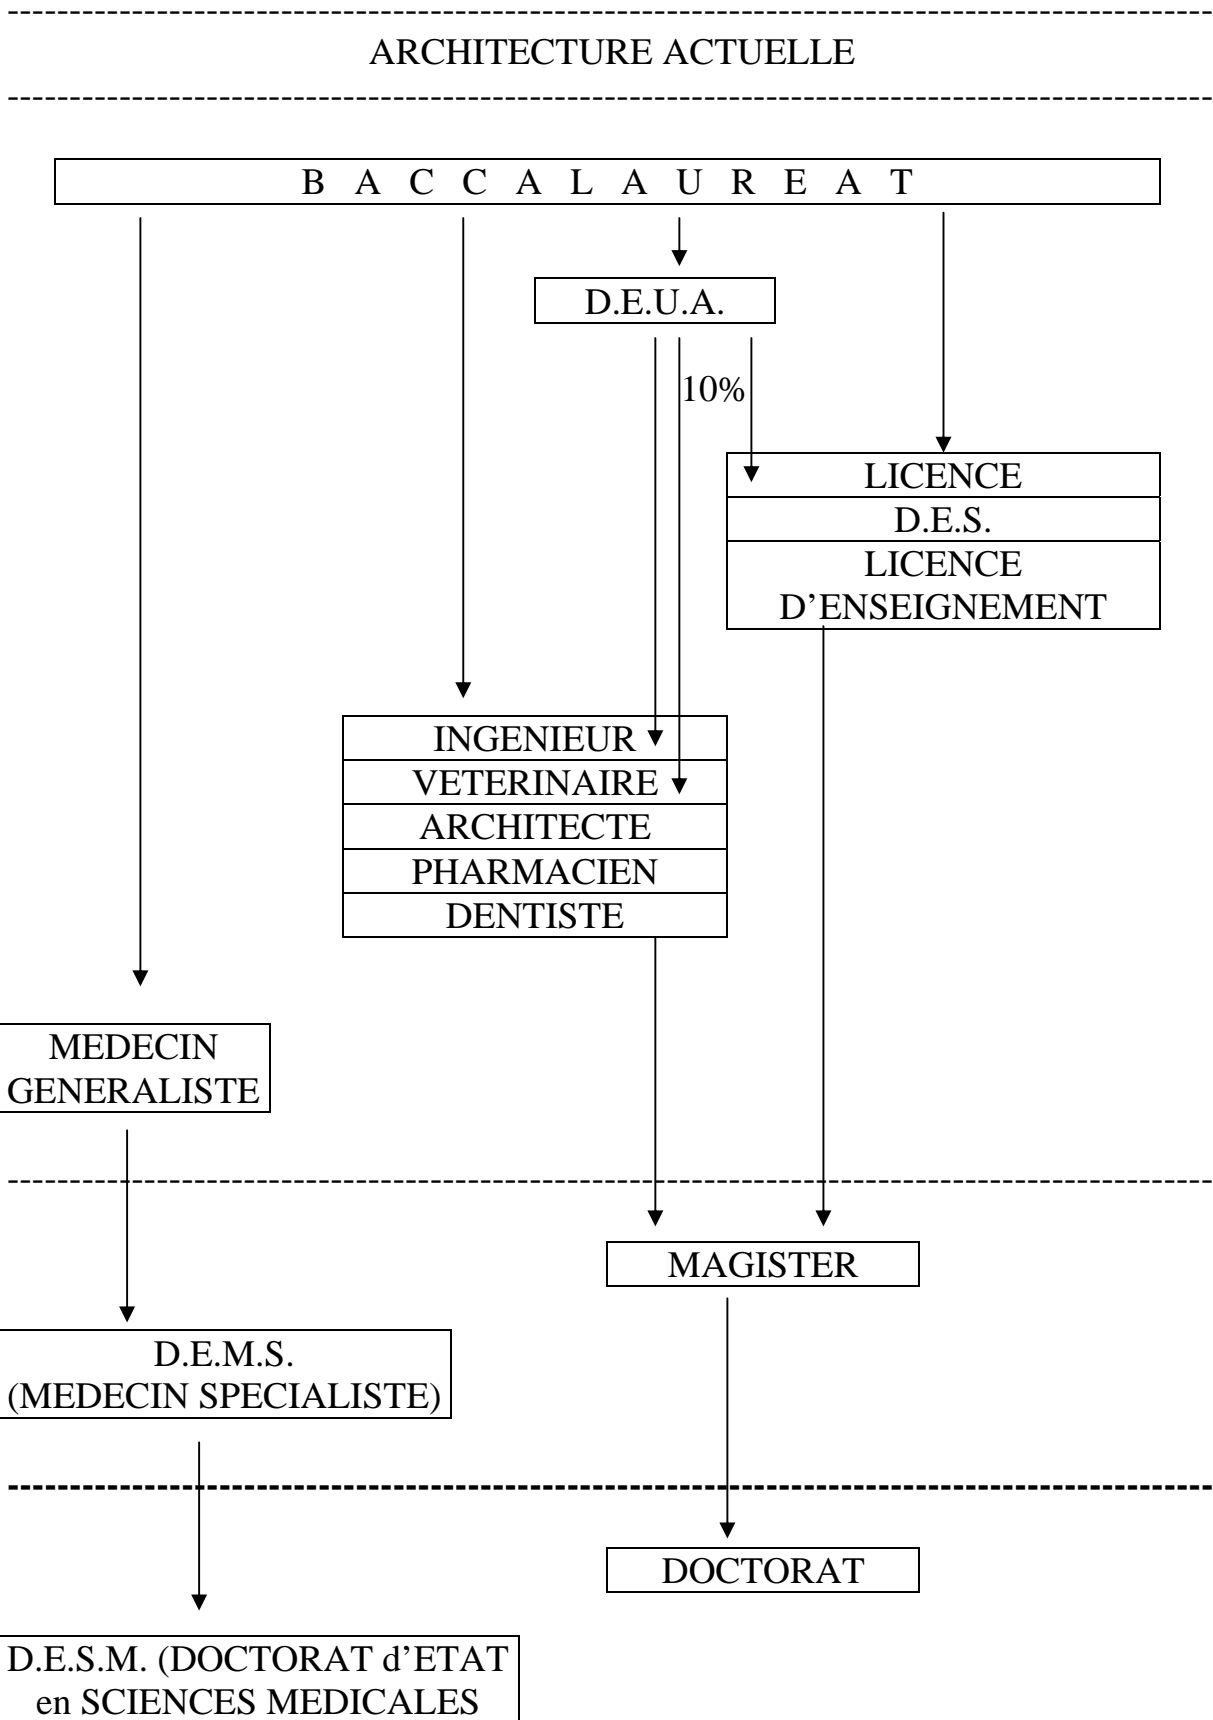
ARCHITECTURE ACTUELLE

B A C C A L A U R E A T

D.E.U.A.

10%

LICENCE
D.E.S.
LICENCE D'ENSEIGNEMENT

INGENIEUR
VETERINAIRE
ARCHITECTE
PHARMACIEN
DENTISTE

MEDECIN GENERALISTE

MAGISTER

D.E.M.S. (MEDECIN SPECIALISTE)

DOCTORAT

D.E.S.M. (DOCTORAT d'ETAT en SCIENCES MEDICALES